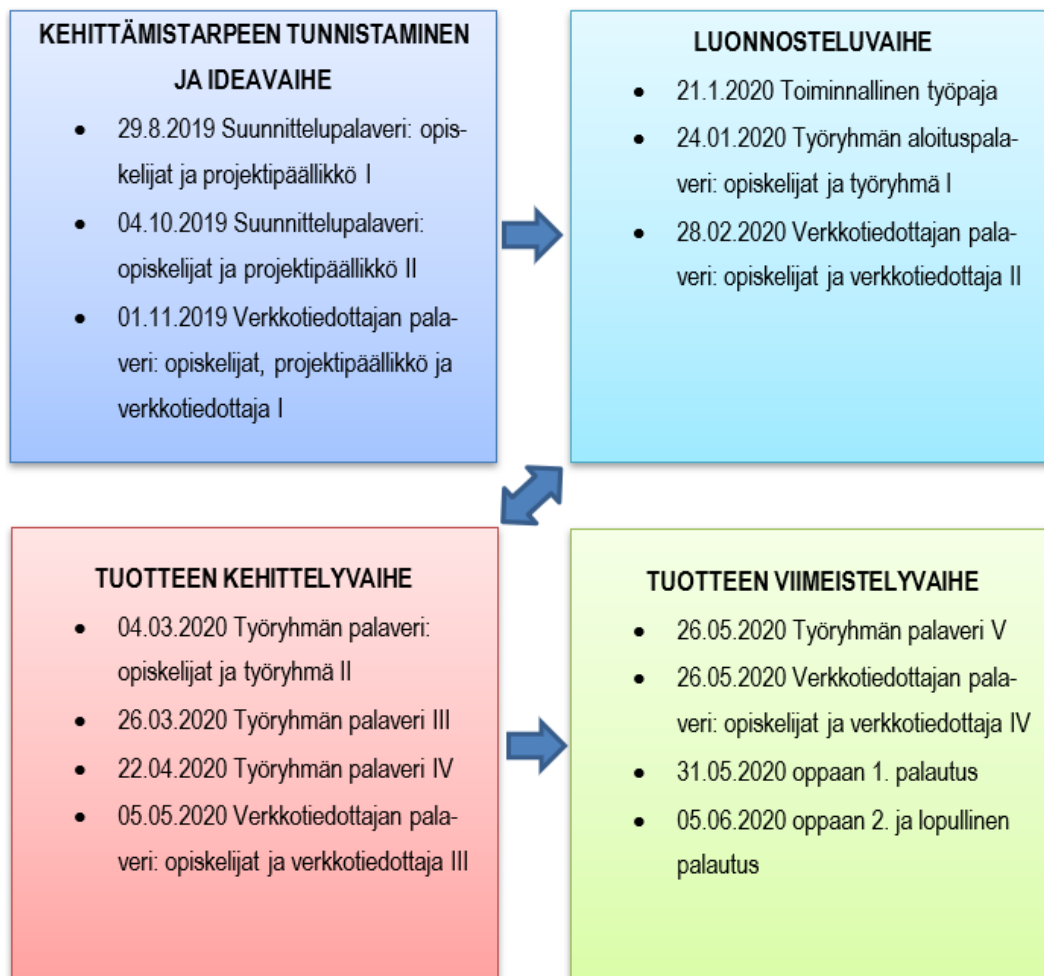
KEHITTÄMISTARPEEN TUNNISTAMINEN JA IDEAVAIHE

- 29.8.2019 Suunnittelupalaveri: opiskelijat ja projektipäällikkö I
- 04.10.2019 Suunnittelupalaveri: opiskelijat ja projektipäällikkö II
- 01.11.2019 Verkkotiedottajan palaveri: opiskelijat, projektipäällikkö ja verkkotiedottaja I

LUONNOSTELUVAIHE

- 21.1.2020 Toiminnallinen työpaja
- 24.01.2020 Työryhmän aloituspalaveri: opiskelijat ja työryhmä I
- 28.02.2020 Verkkotiedottajan palaveri: opiskelijat ja verkkotiedottaja II

TUOTTEEN KEHITTELYVAIHE

- 04.03.2020 Työryhmän palaveri: opiskelijat ja työryhmä II
- 26.03.2020 Työryhmän palaveri III
- 22.04.2020 Työryhmän palaveri IV
- 05.05.2020 Verkkotiedottajan palaveri: opiskelijat ja verkkotiedottaja III

TUOTTEEN VIIMEISTELYVAIHE

- 26.05.2020 Työryhmän palaveri V
- 26.05.2020 Verkkotiedottajan palaveri: opiskelijat ja verkkotiedottaja IV
- 31.05.2020 oppaan 1. palautus
- 05.06.2020 oppaan 2. ja lopullinen palautus